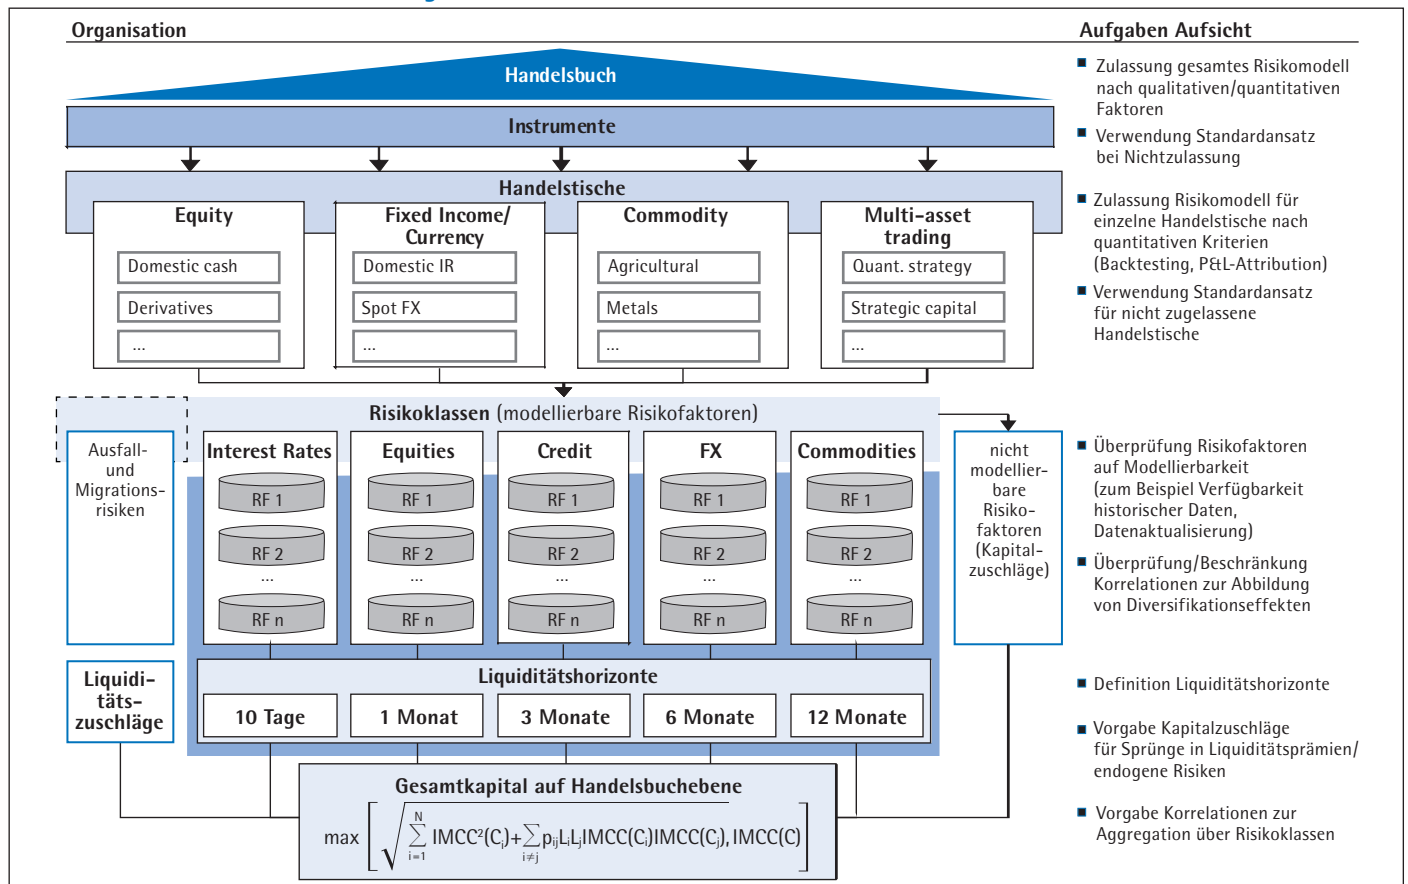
Organisation

Aufgaben Aufsicht

Handelsbuch

Instrumente

Handelstische

Equity

Domestic cash

Derivatives

...

Fixed Income/ Currency

Domestic IR

Spot FX

...

Commodity

Agricultural

Metals

...

Multi-asset trading

Quant. strategy

Strategic capital

...

Risikoklassen (modellierbare Risikofaktoren)

Ausfall- und Migrations- risiken

Interest Rates

RF 1

RF 2

...

RF n

Equities

RF 1

RF 2

...

RF n

Credit

RF 1

RF 2

...

RF n

FX

RF 1

RF 2

...

RF n

Commodities

RF 1

RF 2

...

RF n

nicht modellier- bare Risiko- faktoren (Kapital- zuschläge)

Liquidi- täts- zuschläge

Liquiditätshorizonte

10 Tage

1 Monat

3 Monate

6 Monate

12 Monate

Gesamtkapital auf Handelsbuchebene

$\max\left[\sqrt{\sum_{i=1}^{N} IMCC^2(C_i)+\sum_{i\neq j} p_{ij}L_iL_jIMCC(C_i)IMCC(C_j)}, IMCC(C)\right]$

■ Zulassung gesamtes Risikomodell nach qualitativen/quantitativen Faktoren

■ Verwendung Standardansatz bei Nichtzulassung

■ Zulassung Risikomodell für einzelne Handelstische nach quantitativen Kriterien (Backtesting, P&L-Attribution)

■ Verwendung Standardansatz für nicht zugelassene Handelstische

■ Überprüfung Risikofaktoren auf Modellierbarkeit (zum Beispiel Verfügbarkeit historischer Daten, Datenaktualisierung)

■ Überprüfung/Beschränkung Korrelationen zur Abbildung von Diversifikationseffekten

■ Definition Liquiditätshorizonte

■ Vorgabe Kapitalzuschläge für Sprünge in Liquiditätsprämien/ endogene Risiken

■ Vorgabe Korrelationen zur Aggregation über Risikoklassen